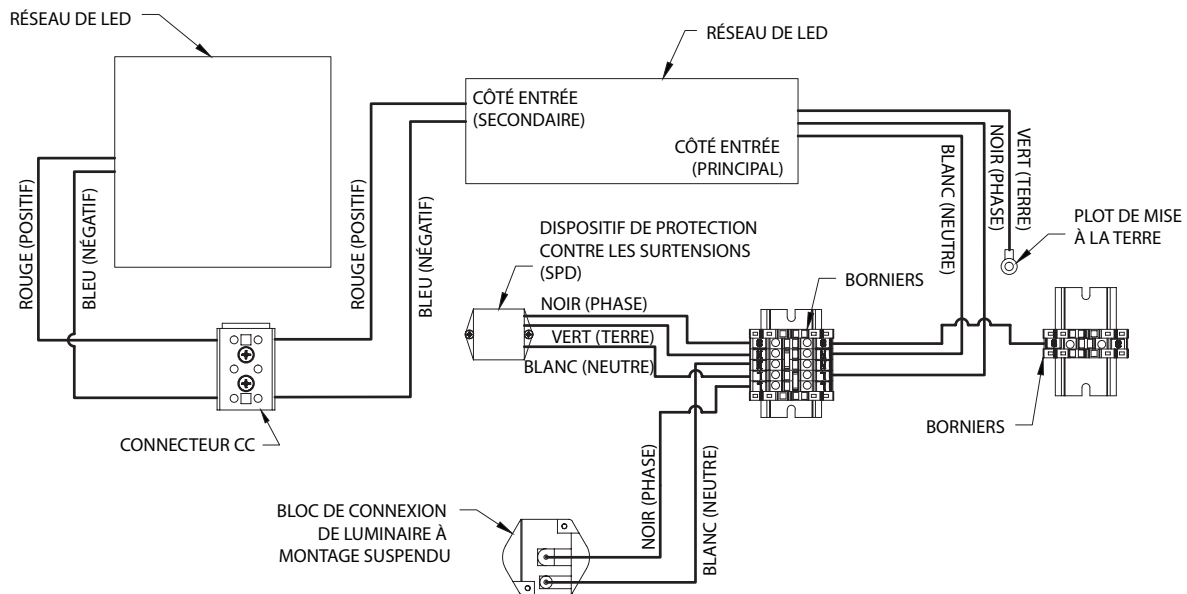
RÉSEAU DE LED

RÉSEAU DE LED

CÔTÉ ENTRÉE (SECONDAIRE)

CÔTÉ ENTRÉE (PRINCIPAL)

VERT (TERRE)

NOIR (PHASE)

BLANC (NEUTRE)

PLOT DE MISE À LA TERRE

ROUGE (POSITIF)

BLEU (NÉGATIF)

ROUGE (POSITIF)

BLEU (NÉGATIF)

DISPOSITIF DE PROTECTION CONTRE LES SURTENSIONS (SPD)

BORNIERS

NOIR (PHASE)

VERT (TERRE)

BLANC (NEUTRE)

CONNECTEUR CC

BORNIERS

NOIR (PHASE)

BLANC (NEUTRE)

BLOC DE CONNEXION DE LUMINAIRE À MONTAGE SUSPENDU